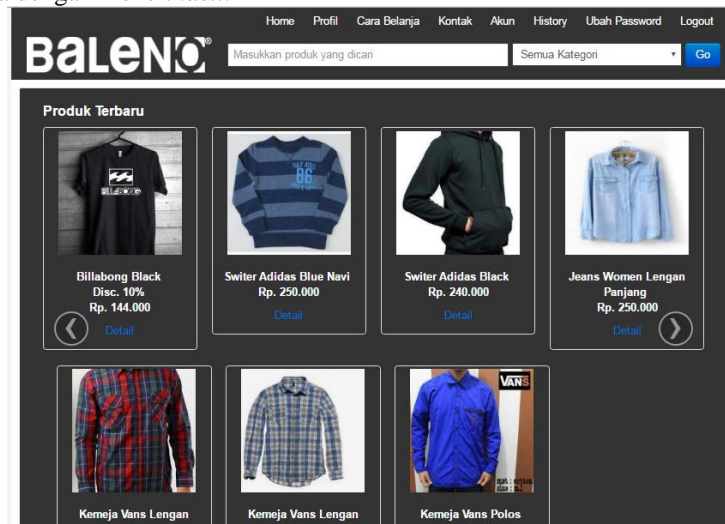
Home Profil Cara Belanja Kontak Akun History Ubah Password Logout

BALENO

Masukkan produk yang dicari

Semua Kategori

Go

Produk Terbaru

Billabong Black
Disc. 10%
Rp. 144.000
Detail

Switer Adidas Blue Navi
Rp. 250.000
Detail

Switer Adidas Black
Rp. 240.000
Detail

Jeans Women Lengan Panjang
Rp. 250.000
Detail

Kemeja Vans Lengan

Kemeja Vans Lengan

Kemeja Vans Polos